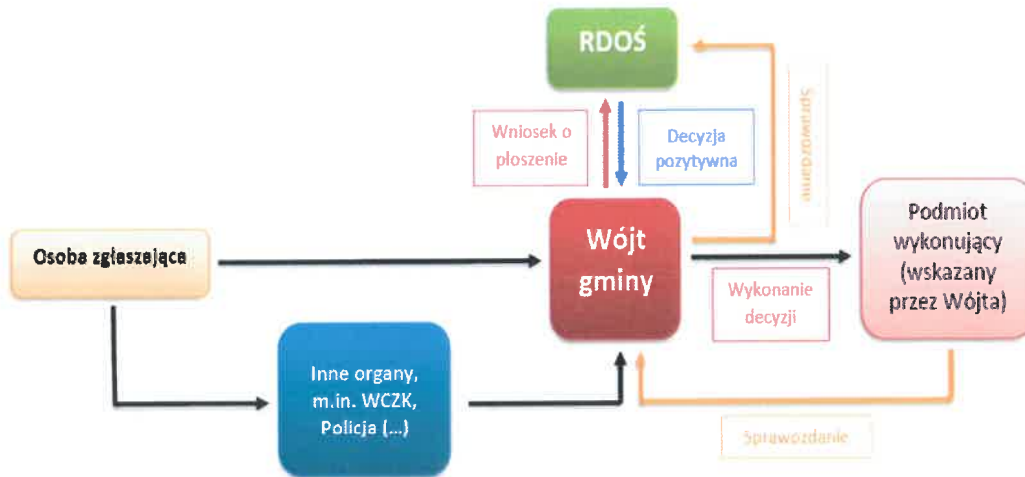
RDOŚ

Wniosek o płoszenie

Decyzja pozytywna

Sprawozdanie

Osoba zgłaszająca

Wójt gminy

Podmiot wykonujący (wskazany przez Wójta)

Wykonanie decyzji

Inne organy, m.in. WCZK, Policja (...)

Sprawozdanie